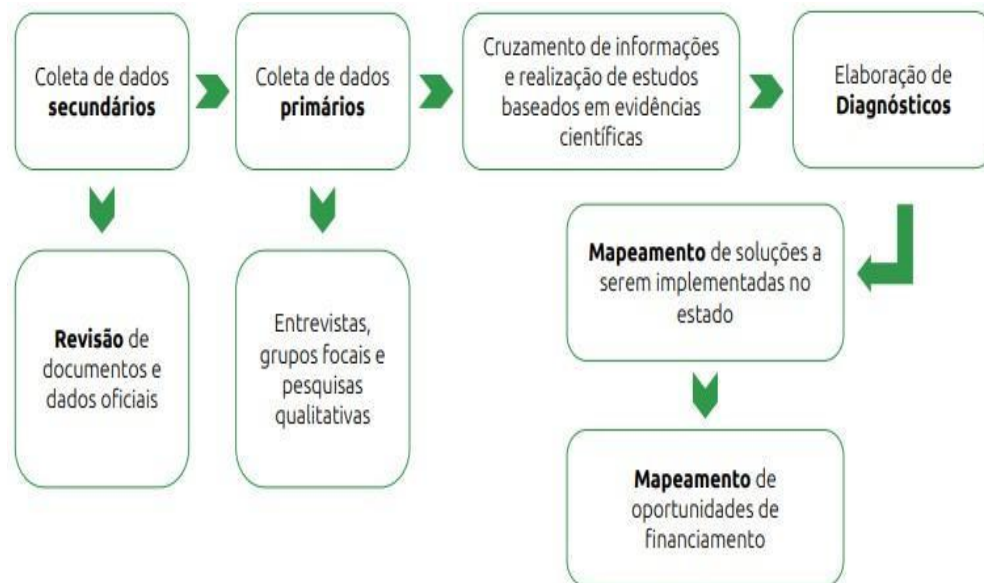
Coleta de dados secundários

Coleta de dados primários

Cruzamento de informações e realização de estudos baseados em evidências científicas

Elaboração de Diagnósticos

Revisão de documentos e dados oficiais

Entrevistas, grupos focais e pesquisas qualitativas

Mapeamento de soluções a serem implementadas no estado

Mapeamento de oportunidades de financiamento